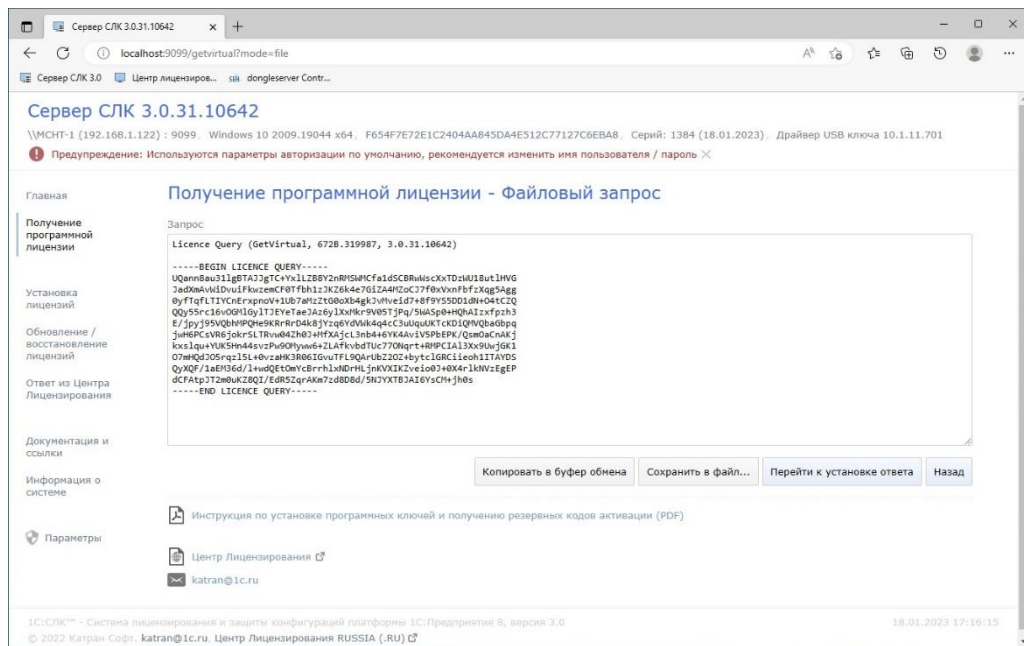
Сервер СЛК 3.0.31.10642

localhost:9099/getvirtual?mode=file

Сервер СЛК 3.0 Центр лицензиров... dongleserver Contr...

Сервер СЛК 3.0.31.10642

\\MCHT-1 (192.168.1.122) : 9099. Windows 10 2009.19044 x64. F654F7E72E1C2404AA845DA4E512C77127C6EBA8. Серий: 1384 (18.01.2023). Драйвер USB ключа 10.1.11.701

Предупреждение: Используются параметры авторизации по умолчанию, рекомендуется изменить имя пользователя / пароль

Главная

Получение программной лицензии

Установка лицензий

Обновление / восстановление лицензий

Ответ из Центра Лицензирования

Документация и ссылки

Информация о системе

Параметры

Получение программной лицензии - Файловый запрос

Запрос

Licence Query (GetVirtual, 672B.319987, 3.0.31.10642)

-----BEGIN LICENCE QUERY-----
UQannBau31lgBTAJJgTC+YxlLZB8Y2nRMSWMCfa1dSCBRwWscXxTDzWU18utlHVG
JadXmAvWiDvuiFkwzemCF0Tfbh1zJKZ6k4e7GiZA4MZoCJ7f0xVxnFbfzXqg5Agg
0yfTqfLTIYCnErxpnoV+1Ub7aMzZtG0oXb4gkJvMveid7+8f9Y55DD1dN+O4tCZQ
QQy55rc16vOGMlGylTJEYeTaeJAz6ylXxMkr9V05TjPq/5WASp0+HQhAIzxfpzh3
E/jpyj95VQbhMPQHe9KRrRrD4k8jYzq6YdVWk4q4cC3uUquUKTcKDiQMVQbaGbpq
jwH6PCsVR6jokrSLTRvw04Zh0J+MfXAjcL3nb4+6YK4AviV5PbEPK/QsmOaCnAKj
kxslqu+YUK5Hn44svzPw9OMyww6+ZLAfkvbdTUc77ONqrt+RMPCIAl3Xx9UwjGK1
O7mHQdJO5rqzl5L+0vzaHK3R06IGvuTFL9QArUbZ2OZ+bytclGRCiieoh1ITAYDS
QyXQF/1aEM36d/l+wdQEtOmYcBrrhlxNDrHLjnKVXIKZveio0J+0X4rlkNVzEgEP
dCFAtpJT2m0uKZ8QI/EdR5ZqrAKm7zd8D8d/5NJYXTBJAI6YsCM+jh0s
-----END LICENCE QUERY-----

Копировать в буфер обмена | Сохранить в файл... | Перейти к установке ответа | Назад

Инструкция по установке программных ключей и получению резервных кодов активации (PDF)

Центр Лицензирования

katran@1c.ru

1С:СЛК™ - Система лицензирования и защиты конфигураций платформы 1С:Предприятие 8, версия 3.0

18.01.2023 17:16:15

© 2022 Катран Софт. katran@1c.ru. Центр Лицензирования RUSSIA (.RU)